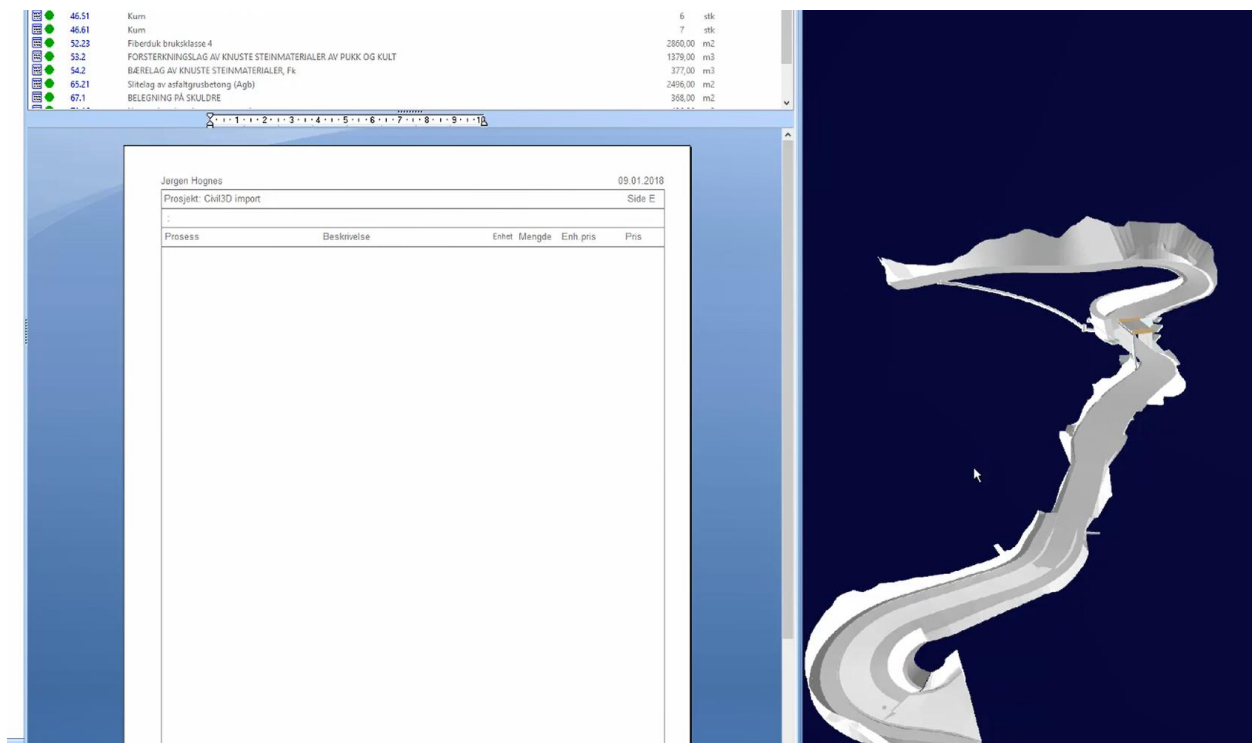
| | | |
|---|---|---|
| 46.51 | Kum | 6 stk |
| 46.61 | Kum | 7 stk |
| 52.23 | Fiberduk bruksklasse 4 | 2860,00 m2 |
| 53.2 | FORSTERKNINGSLAG AV KNUSTE STEINMATERIALER AV PUKK OG KULT | 1379,00 m3 |
| 54.2 | BÆRELAG AV KNUSTE STEINMATERIALER, Fk | 377,00 m3 |
| 65.21 | Slitelag av asfaltgrusbetong (Agb) | 2496,00 m2 |
| 67.1 | BELEGNING PÅ SKULDRE | 368,00 m2 |

1 · 2 · 3 · 4 · 5 · 6 · 7 · 8 · 9 · 10

Jørgen Hognes 09.01.2018

Prosjekt: Civil3D import Side E

| Prosess | Beskrivelse | Enhet | Mengde | Enh.pris | Pris |
|---|---|---|---|---|---|